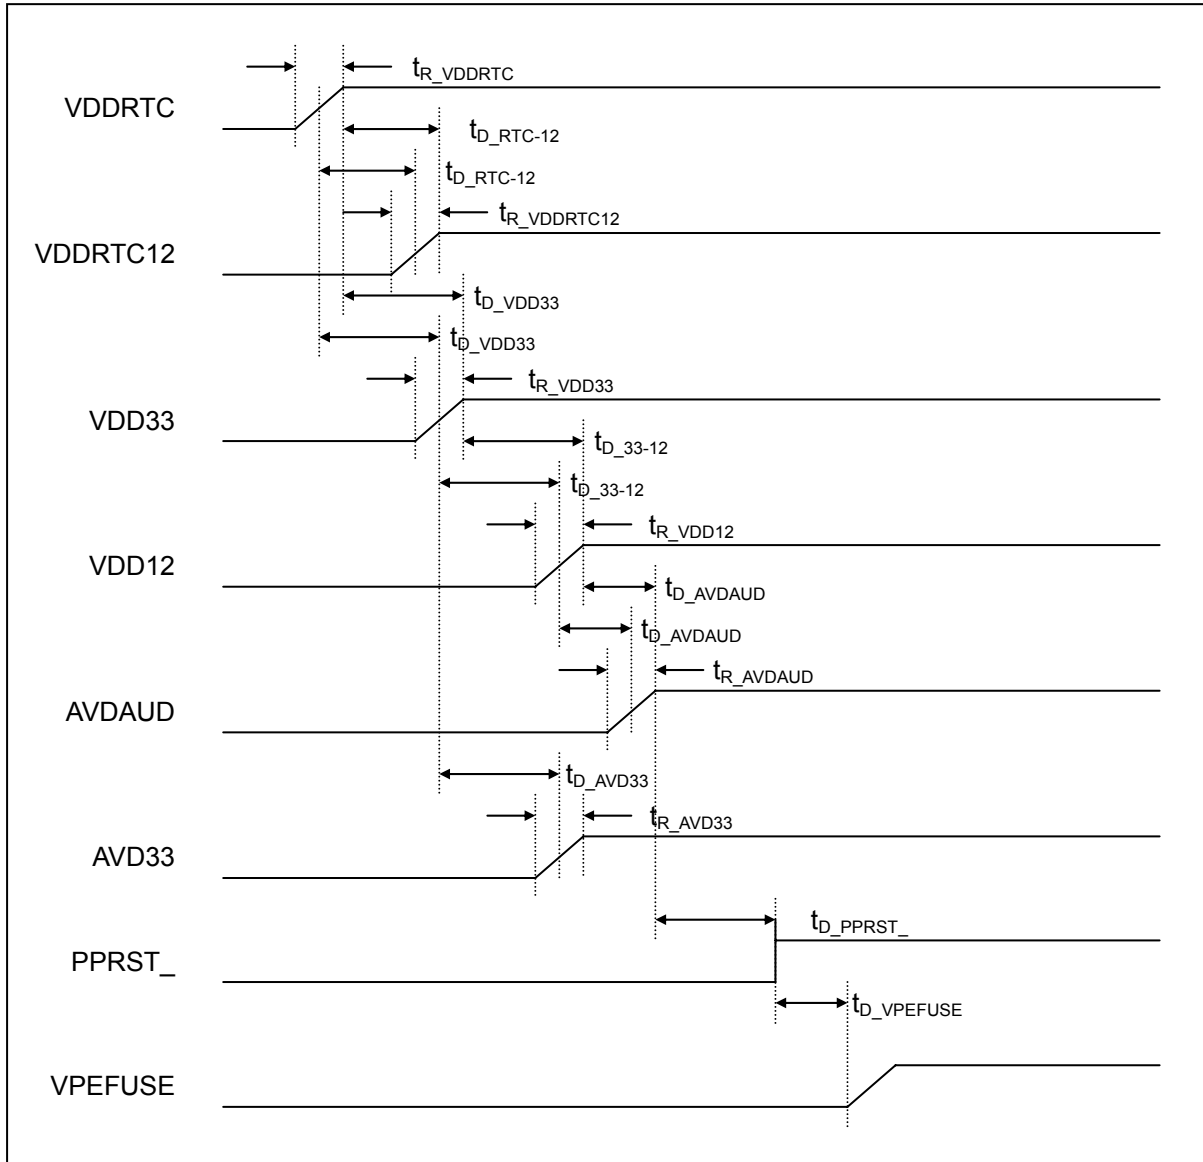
$t_{R\_VDDRTC}$

VDDRTC

$t_{D\_RTC-12}$

$t_{D\_RTC-12}$

$t_{R\_VDDRTC12}$

VDDRTC12

$t_{D\_VDD33}$

$t_{D\_VDD33}$

$t_{R\_VDD33}$

VDD33

$t_{D\_33-12}$

$t_{D\_33-12}$

$t_{R\_VDD12}$

VDD12

$t_{D\_AVDAUD}$

$t_{D\_AVDAUD}$

$t_{R\_AVDAUD}$

AVDAUD

$t_{D\_AVD33}$

$t_{R\_AVD33}$

AVD33

$t_{D\_PPRST\_}$

PPRST_

$t_{D\_VPEFUSE}$

VPEFUSE